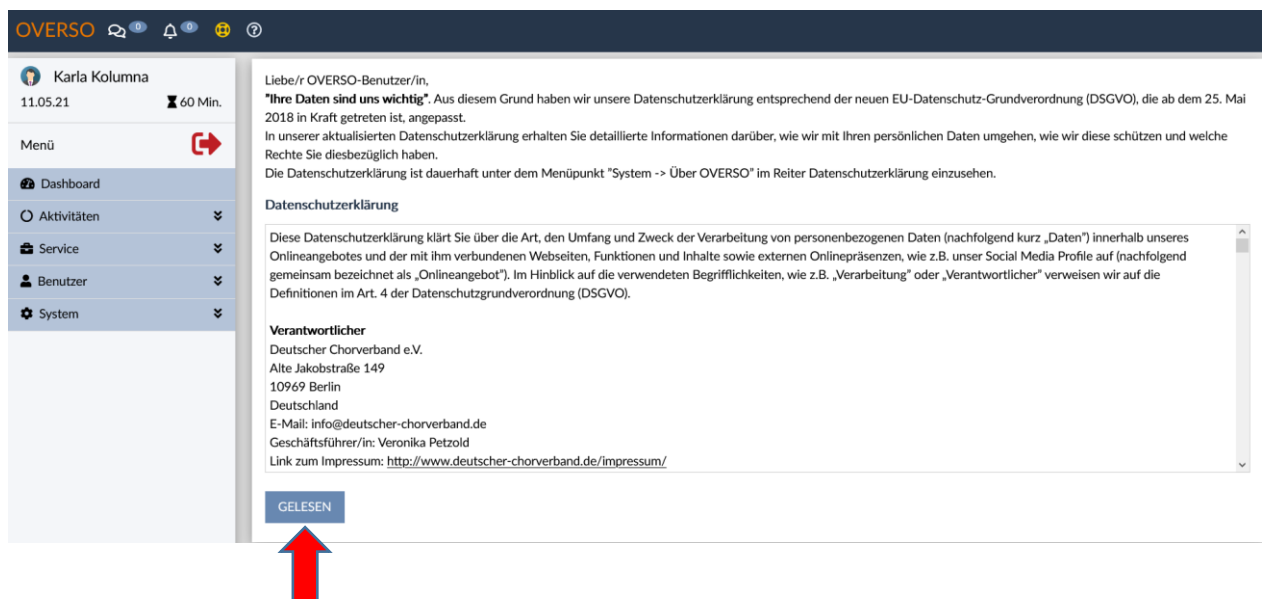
OVERSO 0 0

Karla Kolumna
11.05.21 60 Min.

Menü

Dashboard
Aktivitäten
Service
Benutzer
System

Liebe/r OVERSO-Benutzer/in,
**"Ihre Daten sind uns wichtig"**. Aus diesem Grund haben wir unsere Datenschutzerklärung entsprechend der neuen EU-Datenschutz-Grundverordnung (DSGVO), die ab dem 25. Mai 2018 in Kraft getreten ist, angepasst.
In unserer aktualisierten Datenschutzerklärung erhalten Sie detaillierte Informationen darüber, wie wir mit Ihren persönlichen Daten umgehen, wie wir diese schützen und welche Rechte Sie diesbezüglich haben.
Die Datenschutzerklärung ist dauerhaft unter dem Menüpunkt "System -> Über OVERSO" im Reiter Datenschutzerklärung einzusehen.

Datenschutzerklärung

Diese Datenschutzerklärung klärt Sie über die Art, den Umfang und Zweck der Verarbeitung von personenbezogenen Daten (nachfolgend kurz „Daten") innerhalb unseres Onlineangebotes und der mit ihm verbundenen Webseiten, Funktionen und Inhalte sowie externen Onlinepräsenzen, wie z.B. unser Social Media Profile auf (nachfolgend gemeinsam bezeichnet als „Onlineangebot"). Im Hinblick auf die verwendeten Begrifflichkeiten, wie z.B. „Verarbeitung" oder „Verantwortlicher" verweisen wir auf die Definitionen im Art. 4 der Datenschutzgrundverordnung (DSGVO).

**Verantwortlicher**
Deutscher Chorverband e.V.
Alte Jakobstraße 149
10969 Berlin
Deutschland
E-Mail: info@deutscher-chorverband.de
Geschäftsführer/in: Veronika Petzold
Link zum Impressum: http://www.deutscher-chorverband.de/impressum/

GELESEN